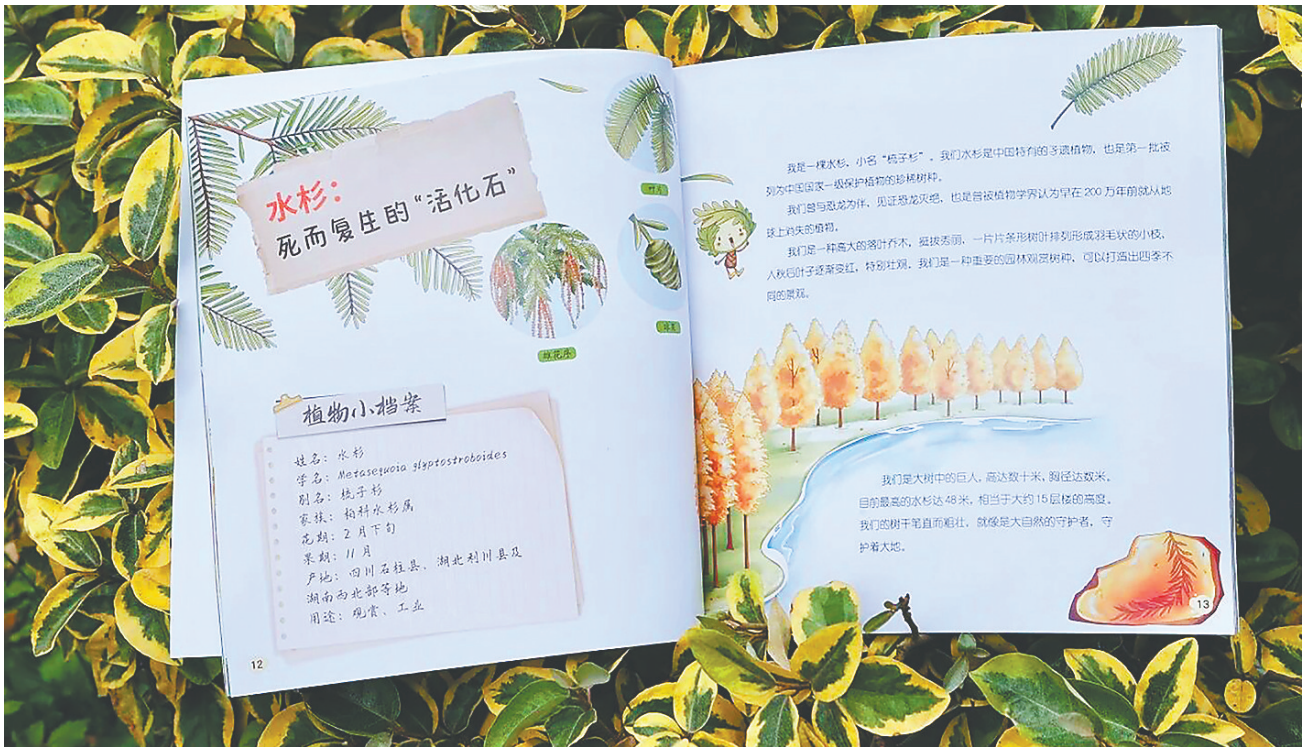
水杉：
死而复生的"活化石"

叶子

雄花序

球果

植物小档案

姓名：水杉
学名：Metasequoia glyptostroboides
别名：梳子杉
家族：柏科水杉属
花期：2月下旬
果期：11月
产地：四川石柱县、湖北利川县及湖南西北部等地
用途：观赏、工业

12

我是一棵水杉，小名"梳子杉"。我们水杉是中国特有的孑遗植物，也是第一批被列为中国国家一级保护植物的珍稀树种。

我们曾与恐龙为伴，见证恐龙灭绝，也是曾被植物学界认为早在200万年前就从地球上消失的植物。

我们是一种高大的落叶乔木，挺拔秀丽，一片片条形树叶排列形成羽毛状的小枝。入秋后叶子逐渐变红，特别壮观。我们是一种重要的园林观赏树种，可以打造出四季不同的景观。

我们是大树中的巨人，高达数十米，胸径达数米。目前最高的水杉达48米，相当于大约15层楼的高度。我们的树干笔直而粗壮，就像是大自然的守护者，守护着大地。

13